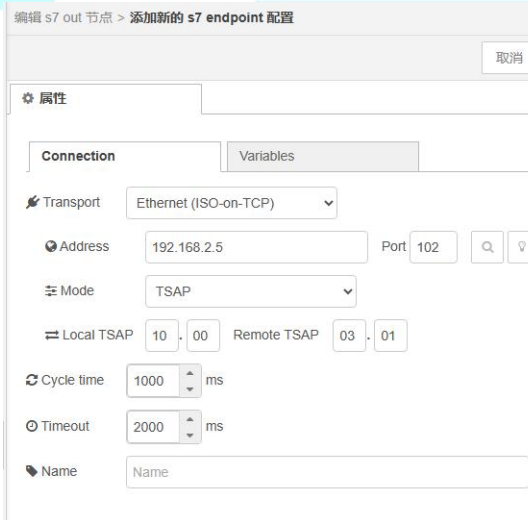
编辑 s7 out 节点 > 添加新的 s7 endpoint 配置

取消

属性

Connection

Variables

Transport Ethernet (ISO-on-TCP)

Address 192.168.2.5 Port 102

Mode TSAP

Local TSAP 10 . 00 Remote TSAP 03 . 01

Cycle time 1000 ms

Timeout 2000 ms

Name Name